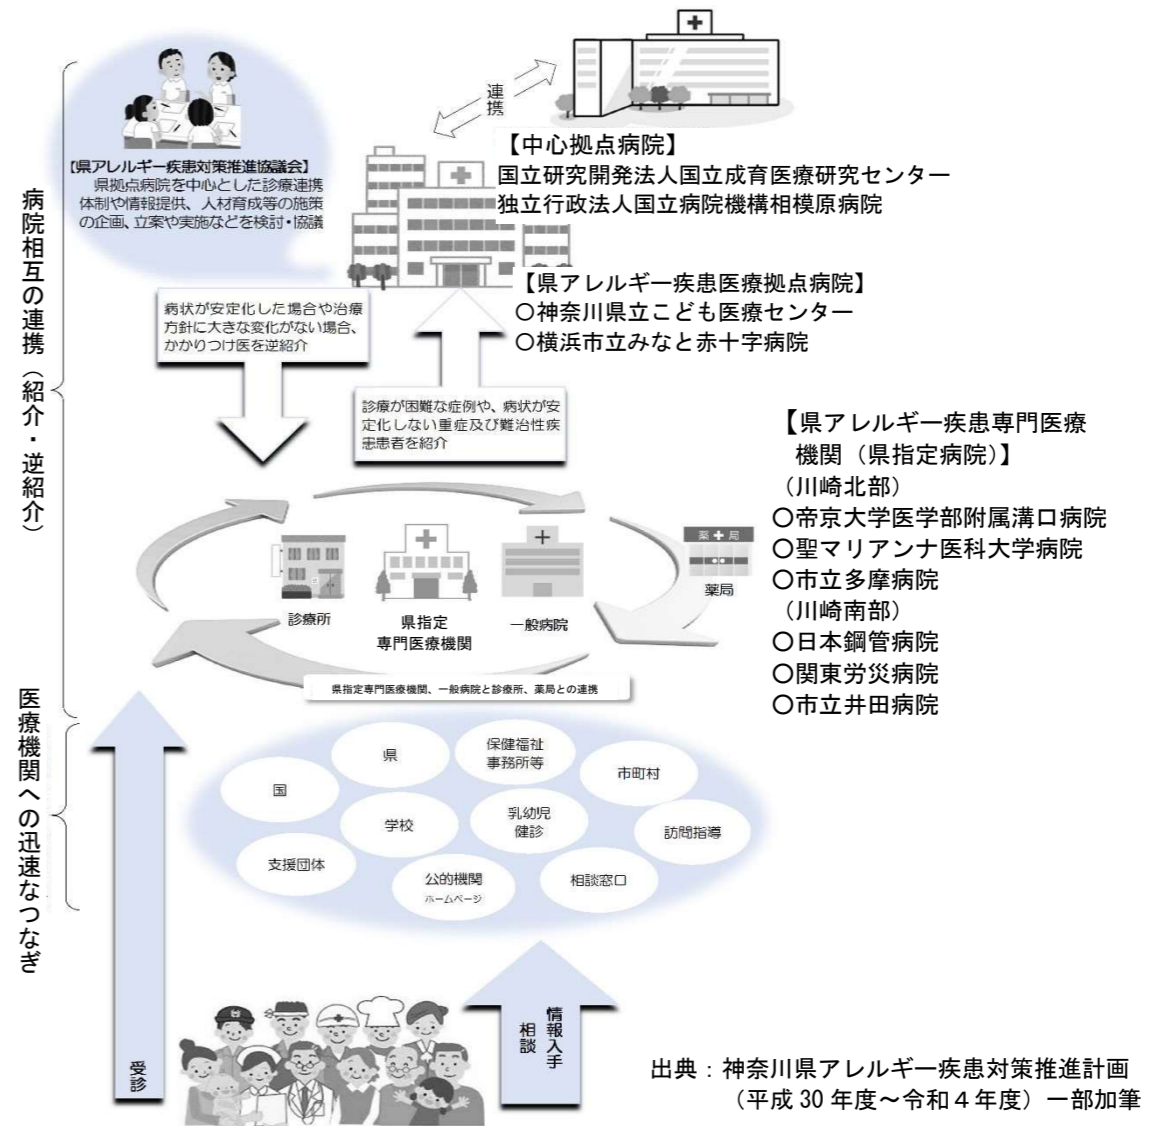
病院相互の連携（紹介・逆紹介）

【県アレルギー疾患対策推進協議会】
県拠点病院を中心とした診療連携体制や情報提供、人材育成等の施策の企画、立案や実施などを検討・協議

連携

【中心拠点病院】
国立研究開発法人国立成育医療研究センター
独立行政法人国立病院機構相模原病院

【県アレルギー疾患医療拠点病院】
〇神奈川県立こども医療センター
〇横浜市立みなと赤十字病院

病状が安定化した場合や治療方針に大きな変化がない場合、かかりつけ医を逆紹介

診療が困難な症例や、病状が安定化しない重症及び難治性疾患患者を紹介

【県アレルギー疾患専門医療機関（県指定病院）】
（川崎北部）
〇帝京大学医学部附属溝口病院
〇聖マリアンナ医科大学病院
〇市立多摩病院
（川崎南部）
〇日本鋼管病院
〇関東労災病院
〇市立井田病院

診療所
県指定専門医療機関
一般病院
薬局
薬局

県指定専門医療機関、一般病院と診療所、薬局との連携

医療機関への迅速なつなぎ

県
保健福祉事務所等
市町村
国
学校
乳幼児健診
訪問指導
支援団体
公的機関ホームページ
相談窓口

受診
情報入手
相談

出典：神奈川県アレルギー疾患対策推進計画
（平成 30 年度〜令和４年度）一部加筆